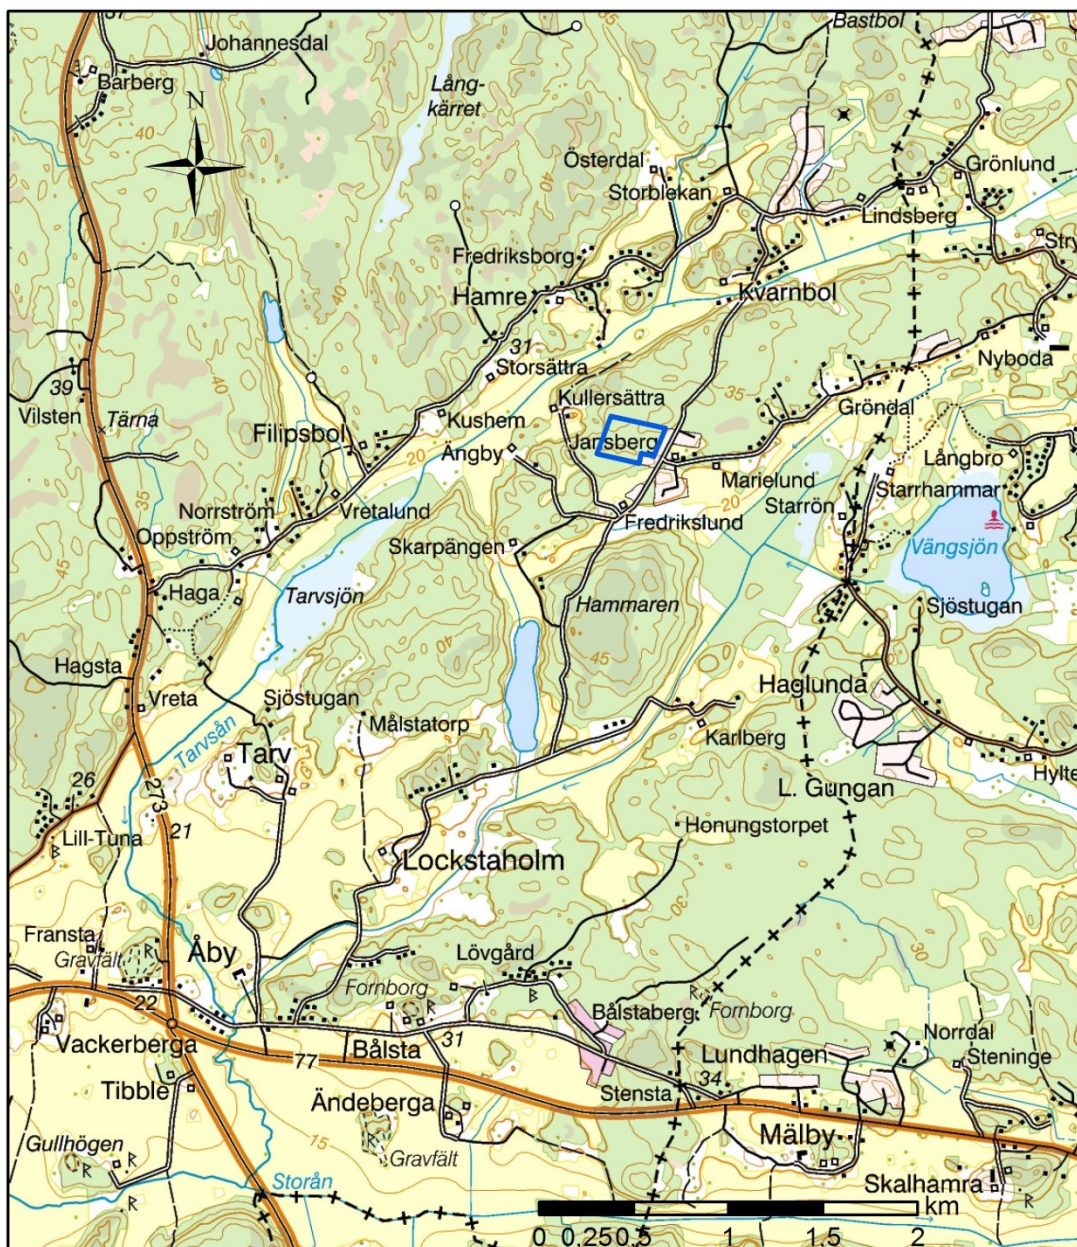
Bastbol
Johannesdal
Barberg
Lång-kärret
N
40
Österdal
Grönlund
Storblekan
Lindsberg
Stry
Fredriksborg
Hamre
Kvarnbol
40
40
31
Nyboda
39
Storsättra
Kullersättra
35
Vilsten
Tärna
Kushem
Gröndal
Filipsbol
Jarlsberg
Ängby
20
Långbro
Marielund
Starrhammar
Norrström
Vretalund
Starrön
Fredrikslund
Oppström
Skarpängen
Vängsjön
45
Haga
Tarvsjön
Hammaren
Sjöstugan
45
Hagsta
Haglunda
Vreta
Sjöstugan
Målstatorp
Tarvsån
Karlberg
Tarv
Hylte
26
273
L. Gungan
21
Lill-Tuna
Honungstorpet
Lockstaholm
30
30
Fransta
Gravfält
Åby
Lövgård
22
Fornborg
Bålstaberg
Fornborg
Norrdal
Vackerberga
77
Bålsta
31
Lundhagen
Steninge
Tibble
34
Ändeberga
Stensta
Mälby
Gullhögen
15
Gravfält
Storån
Skalhamra
0 0.25 0.5 1 1.5 2 km